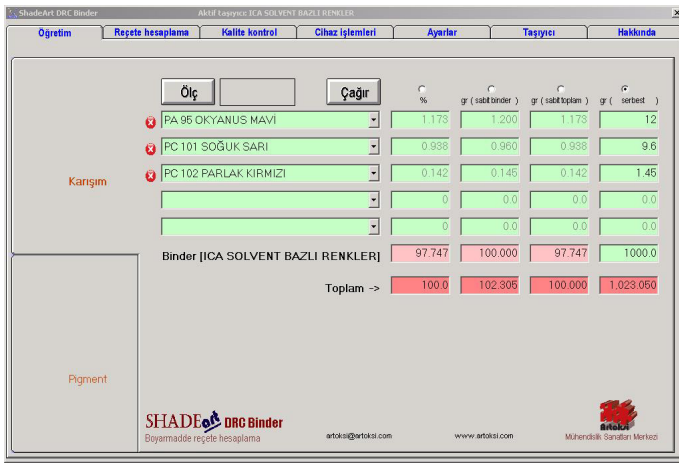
ShadeArt DRC Binder    Aktif taşıyıcı: ICA SOLVENT BAZLI RENKLER

Öğretim | Reçete hesaplama | Kalite kontrol | Cihaz işlemleri | Ayarlar | Taşıyıcı | Hakkında

Ölç    Çağır

Karışım

| | % | gr ( sabit binder ) | gr ( sabit toplam ) | gr ( serbest ) |
|---|---|---|---|---|
| PA 95 OKYANUS MAVİ | 1.173 | 1.200 | 1.173 | 12 |
| PC 101 SOĞUK SARI | 0.938 | 0.960 | 0.938 | 9.6 |
| PC 102 PARLAK KIRMIZI | 0.142 | 0.145 | 0.142 | 1.45 |
| | 0 | 0.0 | 0.0 | 0.0 |
| | 0 | 0.0 | 0.0 | 0.0 |
| Binder [ICA SOLVENT BAZLI RENKLER] | 97.747 | 100.000 | 97.747 | 1000.0 |
| Toplam -> | 100.0 | 102.305 | 100.000 | 1,023.050 |

Pigment

SHADEart DRC Binder
Boyarmadde reçete hesaplama

artoksi@artoksi.com    www.artoksi.com

Artoksi
Mühendislik Sanatları Merkezi